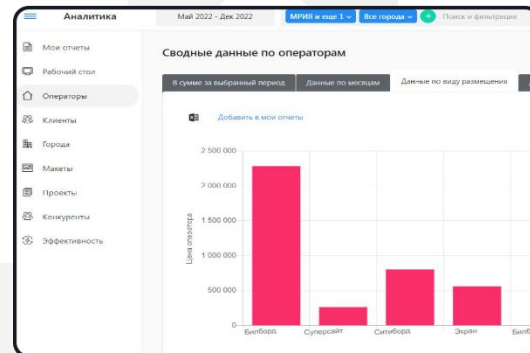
Аналитика

Май 2022 - Дек 2022

МРИЯ и еще 1

Все города

+

Поиск и фильтрация

Мои отчеты

Рабочий стол

Операторы

Клиенты

Города

Макеты

Проекты

Конкуренты

Эффективность

Сводные данные по операторам

В сумме за выбранный период

Данные по месяцам

Данные по виду размещения

Добавить в мои отчеты

2 500 000

2 000 000

1 500 000

1 000 000

500 000

0

Цена оператора

Билборд

Суперсайт

Ситиборд

Экран

Билб